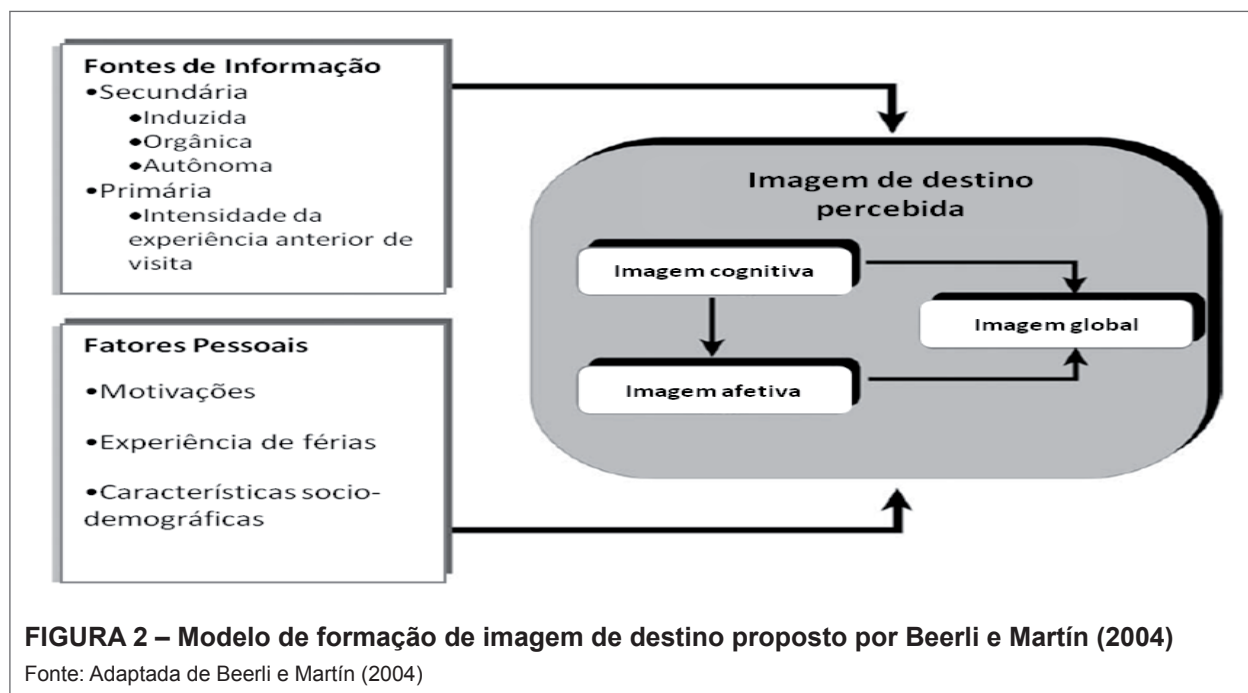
Fontes de Informação
•Secundária
•Induzida
•Orgânica
•Autônoma
•Primária
•Intensidade da experiência anterior de visita

Fatores Pessoais
•Motivações
•Experiência de férias
•Características socio-demográficas

Imagem de destino percebida

Imagem cognitiva

Imagem afetiva

Imagem global

FIGURA 2 – Modelo de formação de imagem de destino proposto por Beerli e Martín (2004)
Fonte: Adaptada de Beerli e Martín (2004)